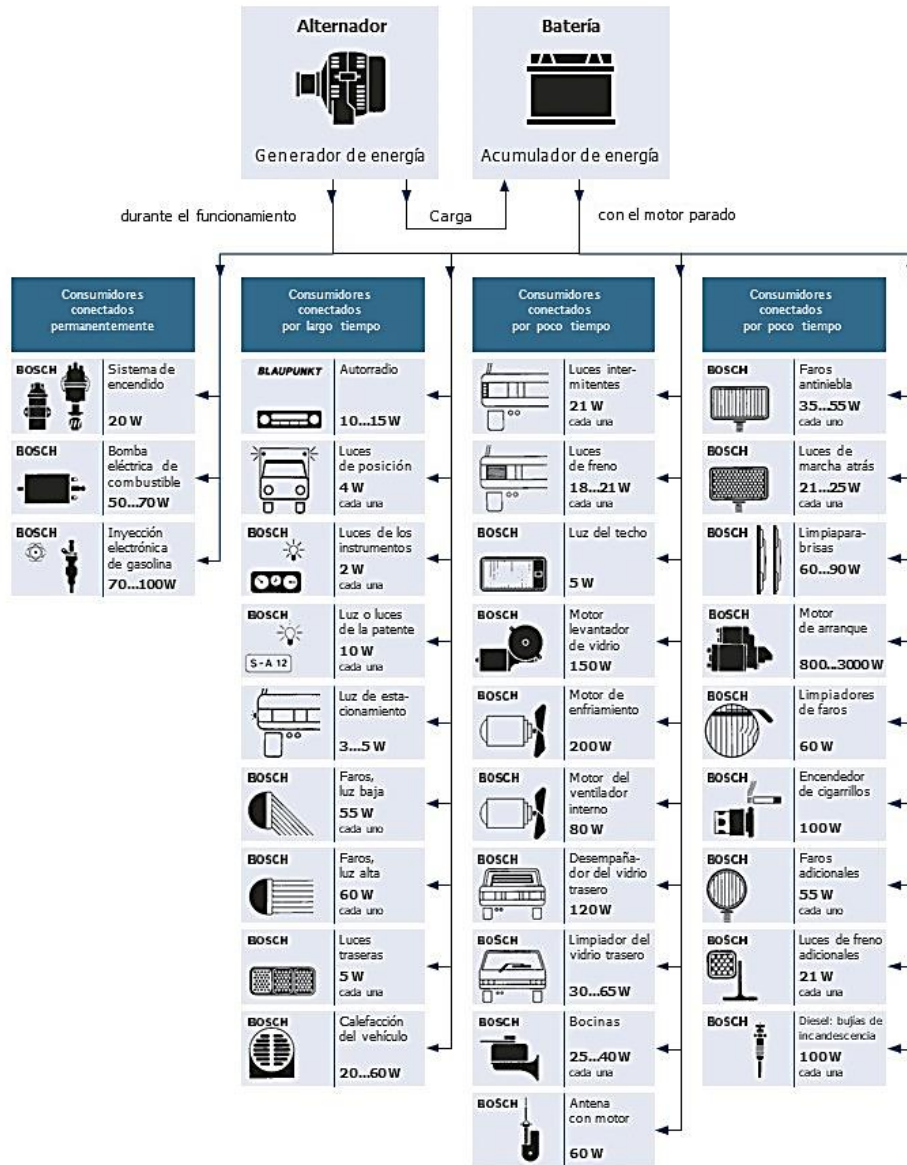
Alternador

Generador de energía

Batería

Acumulador de energía

durante el funcionamiento

Carga

con el motor parado

Consumidores conectados permanentemente

BOSCH
Sistema de encendido
20 W

BOSCH
Bomba eléctrica de combustible
50...70 W

BOSCH
Inyección electrónica de gasolina
70...100 W

Consumidores conectados por largo tiempo

BLAUPUNKT
Autorradio
10...15 W

Luces de posición
4 W
cada una

BOSCH
Luces de los instrumentos
2 W
cada una

BOSCH
S-A 12
Luz o luces de la patente
10 W
cada una

Luz de estacionamiento
3...5 W

BOSCH
Faros, luz baja
55 W
cada uno

BOSCH
Faros, luz alta
60 W
cada uno

BOSCH
Luces traseras
5 W
cada una

BOSCH
Calefacción del vehículo
20...60 W

Consumidores conectados por poco tiempo

Luces intermitentes
21 W
cada una

Luces de freno
18...21 W
cada una

BOSCH
Luz del techo
5 W

BOSCH
Motor levantador de vidrio
150 W

BOSCH
Motor de enfriamiento
200 W

BOSCH
Motor del ventilador interno
80 W

BOSCH
Desempañador del vidrio trasero
120 W

BOSCH
Limpiador del vidrio trasero
30...65 W

BOSCH
Bocinas
25...40 W
cada una

BOSCH
Antena con motor
60 W

Consumidores conectados por poco tiempo

BOSCH
Faros antiniebla
35...55 W
cada uno

BOSCH
Luces de marcha atrás
21...25 W
cada una

BOSCH
Limpiaparabrisas
60...90 W

BOSCH
Motor de arranque
800...3000 W

BOSCH
Limpiadores de faros
60 W

BOSCH
Encendedor de cigarrillos
100 W

BOSCH
Faros adicionales
55 W
cada uno

BOSCH
Luces de freno adicionales
21 W
cada una

BOSCH
Diesel: bujías de incandescencia
100 W
cada una